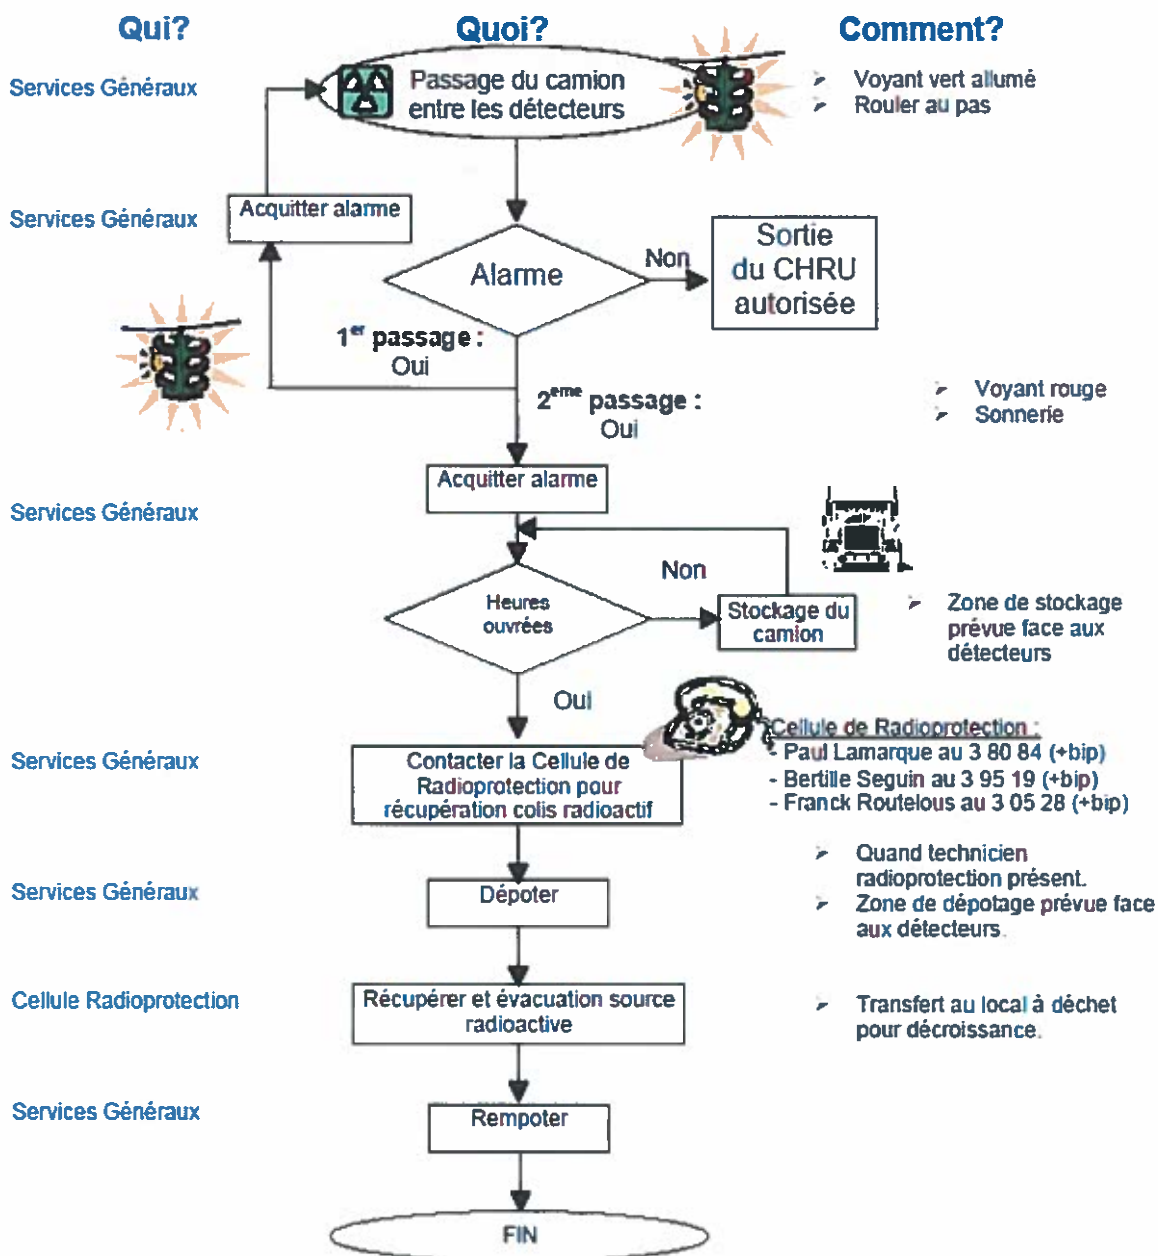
Qui?

Quoi?

Comment?

Services Généraux

Passage du camion entre les détecteurs

Voyant vert allumé
Rouler au pas

Services Généraux

Acquitter alarme

Alarme

Non

Sortie du CHRU autorisée

1$^{er}$ passage : Oui

2$^{eme}$ passage : Oui

Voyant rouge
Sonnerie

Services Généraux

Acquitter alarme

Non

Heures ouvrées

Stockage du camion

Zone de stockage prévue face aux détecteurs

Oui

Services Généraux

Contacter la Cellule de Radioprotection pour récupération colis radioactif

Cellule de Radioprotection :
- Paul Lamarque au 3 80 84 (+bip)
- Bertille Seguin au 3 95 19 (+bip)
- Franck Routelous au 3 05 28 (+bip)

Services Généraux

Dépoter

Quand technicien radioprotection présent.
Zone de dépotage prévue face aux détecteurs.

Cellule Radioprotection

Récupérer et évacuation source radioactive

Transfert au local à déchet pour décroissance.

Services Généraux

Rempoter

FIN